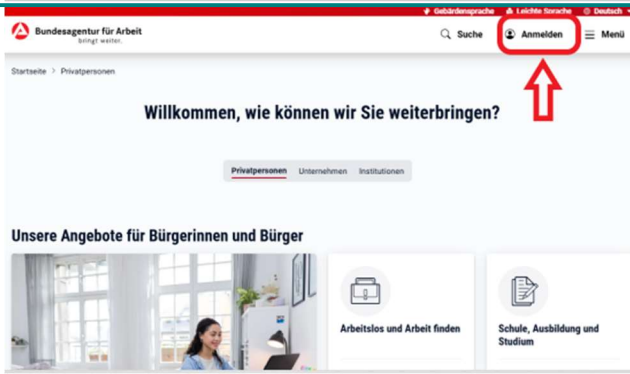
Gebärdensprache Leichte Sprache Deutsch

Bundesagentur für Arbeit
bringt weiter.

Suche Anmelden Menü

Startseite > Privatpersonen

Willkommen, wie können wir Sie weiterbringen?

Privatpersonen Unternehmen Institutionen

Unsere Angebote für Bürgerinnen und Bürger

Arbeitslos und Arbeit finden

Schule, Ausbildung und Studium